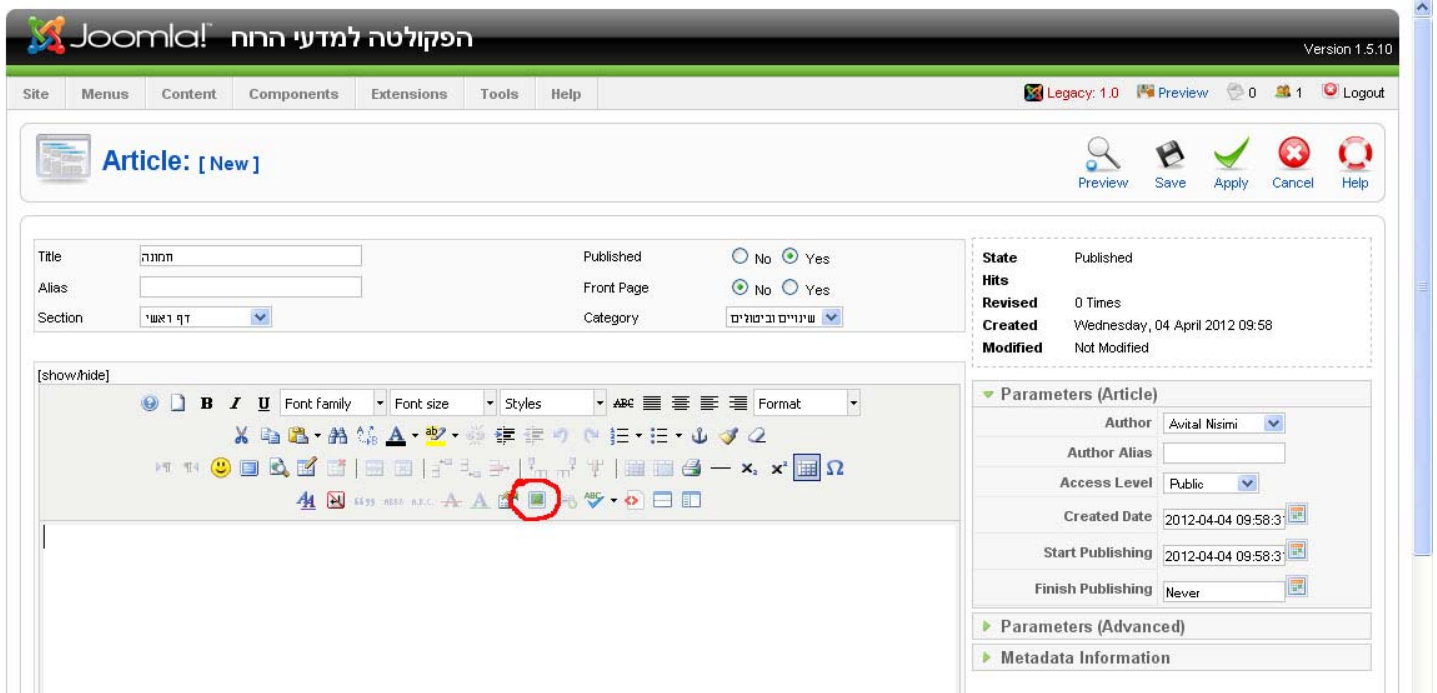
Joomla! הפקולטה למדעי הרוח

Version 1.5.10

Site Menus Content Components Extensions Tools Help

Legacy: 1.0 Preview 0 1 Logout

Article: [ New ]

Preview Save Apply Cancel Help

| | | | |
|---|---|---|---|
| Title | תמונה | Published | No Yes |
| Alias | | Front Page | No Yes |
| Section | דף ראשי | Category | שינויים וביטולים |

| | |
|---|---|
| State | Published |
| Hits | |
| Revised | 0 Times |
| Created | Wednesday, 04 April 2012 09:58 |
| Modified | Not Modified |

[show/hide]

Font family Font size Styles Format

Parameters (Article)

| | |
|---|---|
| Author | Avital Nisimi |
| Author Alias | |
| Access Level | Public |
| Created Date | 2012-04-04 09:58:31 |
| Start Publishing | 2012-04-04 09:58:31 |
| Finish Publishing | Never |

Parameters (Advanced)

Metadata Information